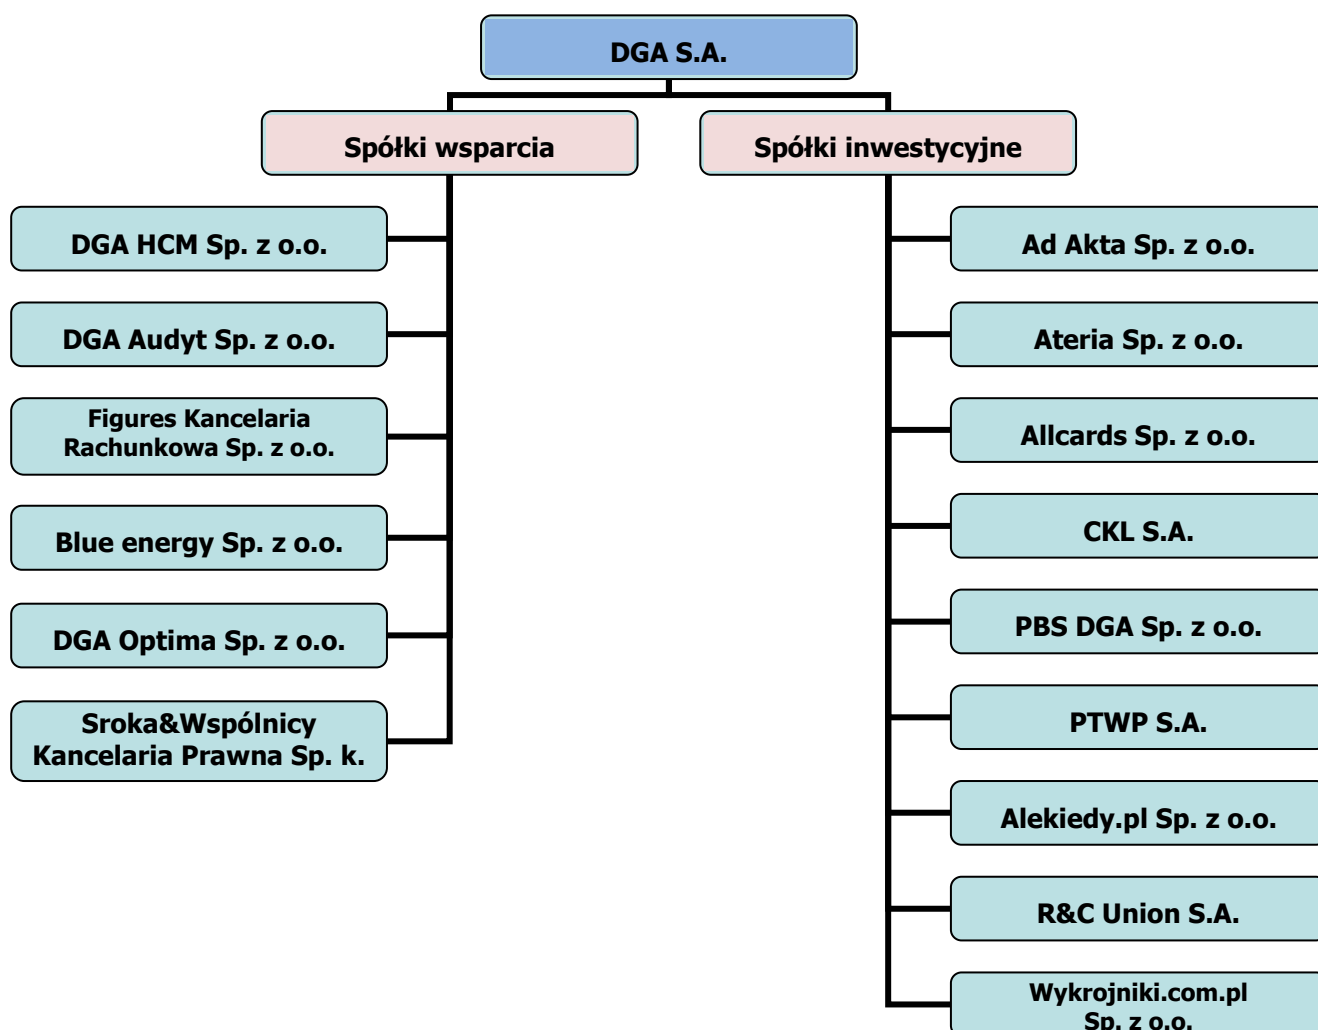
DGA S.A.

Spółki wsparcia

Spółki inwestycyjne

DGA HCM Sp. z o.o.

DGA Audyt Sp. z o.o.

Figures Kancelaria Rachunkowa Sp. z o.o.

Blue energy Sp. z o.o.

DGA Optima Sp. z o.o.

Sroka&Wspólnicy Kancelaria Prawna Sp. k.

Ad Akta Sp. z o.o.

Ateria Sp. z o.o.

Allcards Sp. z o.o.

CKL S.A.

PBS DGA Sp. z o.o.

PTWP S.A.

Alekiedy.pl Sp. z o.o.

R&C Union S.A.

Wykrojniki.com.pl Sp. z o.o.